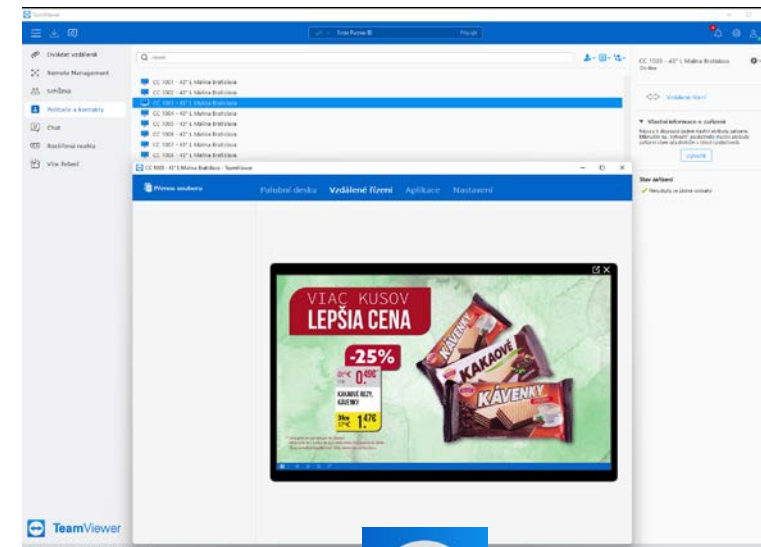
TeamViewer

Zadat Partner ID    Připojit

Sdílet obrazovku
Remote Management
Schůzka
Počítače a kontakty
Chat
Rozšířená realita
Více funkcí

CC 1001 - 43" L Malina Bratislava
CC 1002 - 43" L Malina Bratislava
CC 1003 - 43" L Malina Bratislava
CC 1004 - 43" L Malina Bratislava
CC 1005 - 43" L Malina Bratislava
CC 1006 - 43" L Malina Bratislava
CC 1007 - 43" L Malina Bratislava
CC 1008 - 43" L Malina Bratislava

CC 1003 - 43" L Malina Bratislava

Vzdálené řízení

Vlastní informace o zařízení

Vyhledat

Stav zařízení

Nenalezeny se žádné výstrahy

CC 1003 - 43" L Malina Bratislava - TeamViewer

Přenos souboru

Palubní deska    Vzdálené řízení    Aplikace    Nastavení

VIAC KUSOV
LEPŠIA CENA

-25%

0,49€

KAKAOVÉ REZY, KÁVENKY

3ks 1,47€

KÁVENKY
KAKAOVÉ
KÁVENKY

TeamViewer